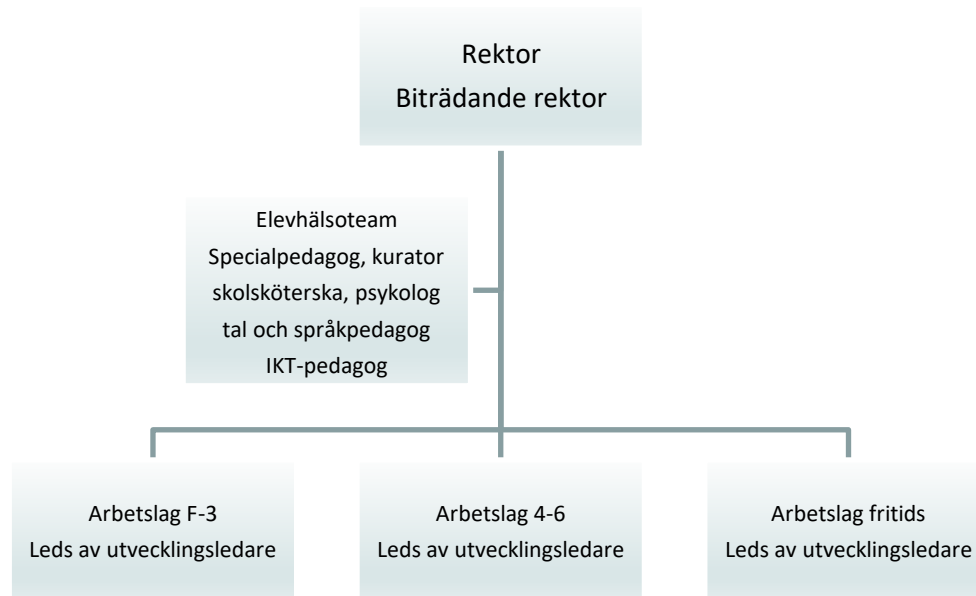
Rektor
Biträdande rektor

Elevhälsoteam
Specialpedagog, kurator
skolsköterska, psykolog
tal och språkpedagog
IKT-pedagog

Arbetslag F-3
Leds av utvecklingsledare

Arbetslag 4-6
Leds av utvecklingsledare

Arbetslag fritids
Leds av utvecklingsledare